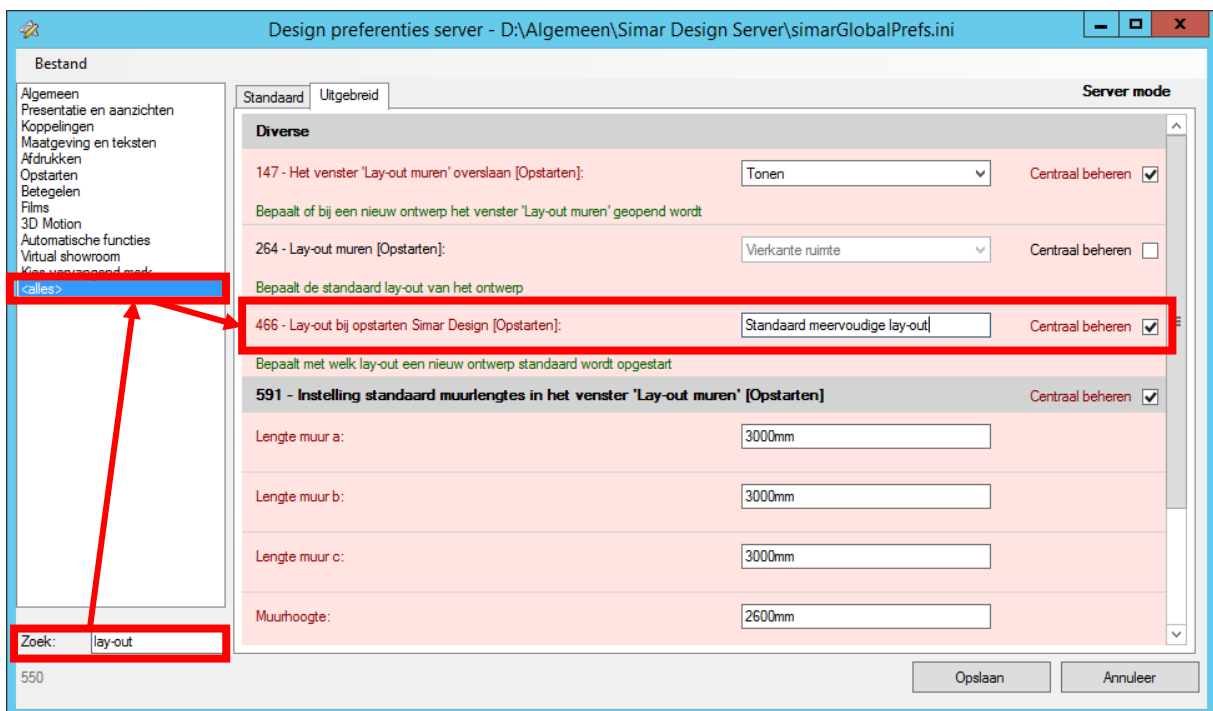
Design preferenties server - D:\Algemeen\Simar Design Server\simarGlobalPrefs.ini

Bestand

Algemeen
Presentatie en aanzichten
Koppelingen
Maatgeving en teksten
Afdrukken
Opstarten
Betegelen
Films
3D Motion
Automatische functies
Virtual showroom
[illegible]
<alles>

Zoek: lay-out

550

Standaard | Uitgebreid

Server mode

Diverse

147 - Het venster 'Lay-out muren' overslaan [Opstarten]: Tonen Centraal beheren

Bepaalt of bij een nieuw ontwerp het venster 'Lay-out muren' geopend wordt

264 - Lay-out muren [Opstarten]: Vierkante ruimte Centraal beheren

Bepaalt de standaard lay-out van het ontwerp

466 - Lay-out bij opstarten Simar Design [Opstarten]: Standaard meervoudige lay-out Centraal beheren

Bepaalt met welk lay-out een nieuw ontwerp standaard wordt opgestart

591 - Instelling standaard muurlengtes in het venster 'Lay-out muren' [Opstarten] Centraal beheren

Lengte muur a: 3000mm

Lengte muur b: 3000mm

Lengte muur c: 3000mm

Muurhoogte: 2600mm

Opslaan Annuleer